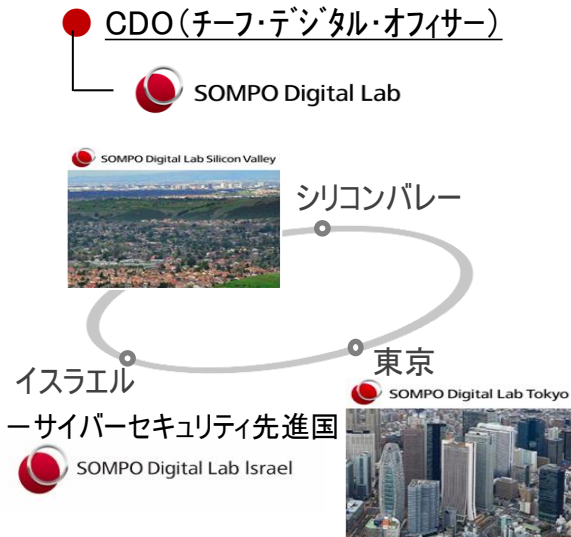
CDO（チーフ・デジタル・オフィサー）

SOMPO Digital Lab

SOMPO Digital Lab Silicon Valley

シリコンバレー

東京

SOMPO Digital Lab Tokyo

イスラエル

ーサイバーセキュリティ先進国

SOMPO Digital Lab Israel